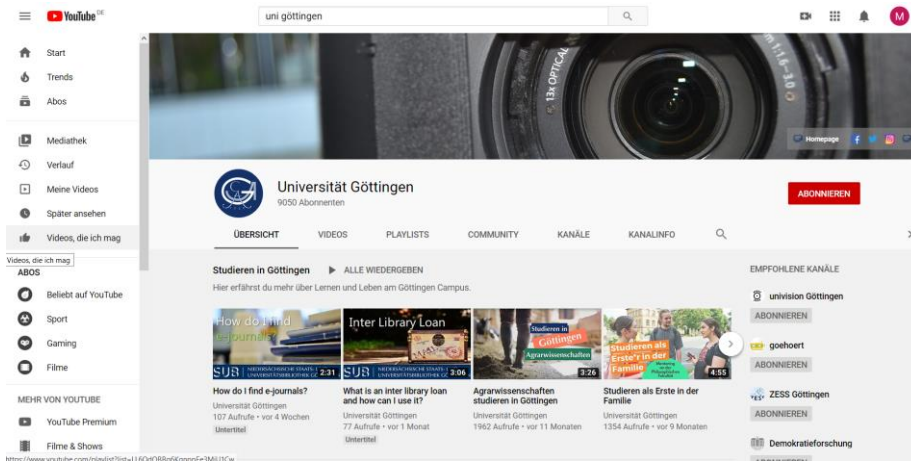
YouTube DE
uni göttingen
M

Start
Trends
Abos
Mediathek
Verlauf
Meine Videos
Später ansehen
Videos, die ich mag
Videos, die ich mag
ABOS
Beliebt auf YouTube
Sport
Gaming
Filme
MEHR VON YOUTUBE
YouTube Premium
Filme & Shows

13x OPTICAL
Homepage

Universität Göttingen
9050 Abonnenten
ABONNIEREN

ÜBERSICHT VIDEOS PLAYLISTS COMMUNITY KANÄLE KANALINFO

Studieren in Göttingen ▶ ALLE WIEDERGEBEN
Hier erfährst du mehr über Lernen und Leben am Göttingen Campus.

How do I find e-journals?
SUB NIEDERSÄCHSISCHE STAATS- UND UNIVERSITÄTSBIBLIOTHEK GÖ
2:31
How do I find e-journals?
Universität Göttingen
107 Aufrufe • vor 4 Wochen
Untertitel

Inter Library Loan
SUB NIEDERSÄCHSISCHE STAATS- UND UNIVERSITÄTSBIBLIOTHEK GÖ
3:06
What is an inter library loan and how can I use it?
Universität Göttingen
77 Aufrufe • vor 1 Monat
Untertitel

Studieren in Göttingen Agrarwissenschaften
3:26
Agrarwissenschaften studieren in Göttingen
Universität Göttingen
1962 Aufrufe • vor 11 Monaten

Studieren als Erste*r in der Familie
4:55
Studieren als Erste in der Familie
Universität Göttingen
1354 Aufrufe • vor 9 Monaten

EMPFOHLENE KANÄLE
univision Göttingen
ABONNIEREN
goehoert
ABONNIEREN
ZESS Göttingen
ABONNIEREN
Demokratieforschung

https://www.youtube.com/playlist?list=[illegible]